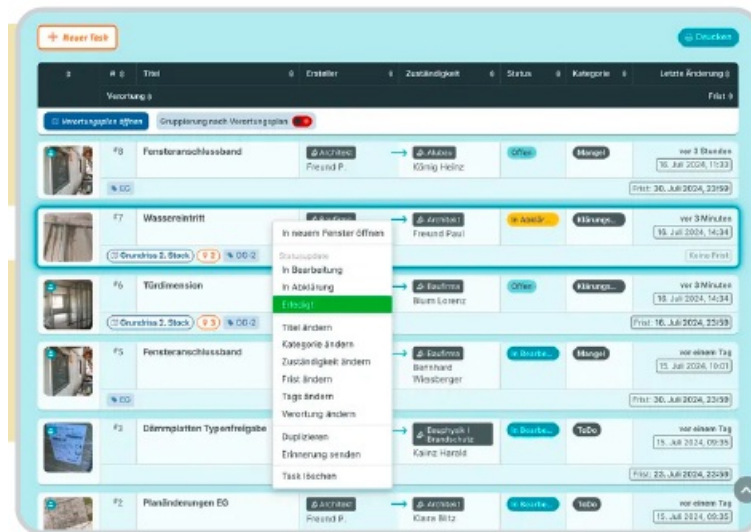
+ Neuer Task

Drucken

| # | Titel | Ersteller | Zuständigkeit | Status | Kategorie | Letzte Änderung |
|---|---|---|---|---|---|---|
| Verortung | | | | | | Frist |

Verortungsplan öffnen   Gruppierung nach Verortungsplan

#8 Fensteranschlussband — Architekt Freund P. → Alubau König Heinz — Offen — Mangel — vor 3 Stunden 16. Juli 2024, 11:33
EG — Frist: 30. Juli 2024, 23:59

#7 Wassereintritt — Architekt → Architekt Freund Paul — In Abklär... — Klärungs... — vor 3 Minuten 16. Juli 2024, 14:34
Grundriss 2. Stock  2  OG 2 — Keine Frist

#6 Türdimension — Baufirma Blum Lorenz — Offen — Klärungs... — vor 3 Minuten 16. Juli 2024, 14:34
Grundriss 2. Stock  3  OG 2 — Frist: 16. Juli 2024, 23:59

#5 Fensteranschlussband — Baufirma Bernhard Wiesberger — In Bearbe... — Mangel — vor einem Tag 15. Juli 2024, 10:01
EG — Frist: 30. Juli 2024, 23:59

#3 Dämmplatten Typenfreigabe — Bauphysik / Brandschutz Kainz Harald — In Bearbe... — ToDo — vor einem Tag 15. Juli 2024, 09:35
Frist: 22. Juli 2024, 23:59

#2 Planänderungen EG — Architekt Freund P. → Architekt Klara Blitz — In Bearbe... — ToDo — vor einem Tag 15. Juli 2024, 09:35

In neuem Fenster öffnen
Statusupdate
In Bearbeitung
In Abklärung
Erledigt
Titel ändern
Kategorie ändern
Zuständigkeit ändern
Frist ändern
Tags ändern
Verortung ändern
Duplizieren
Erinnerung senden
Task löschen